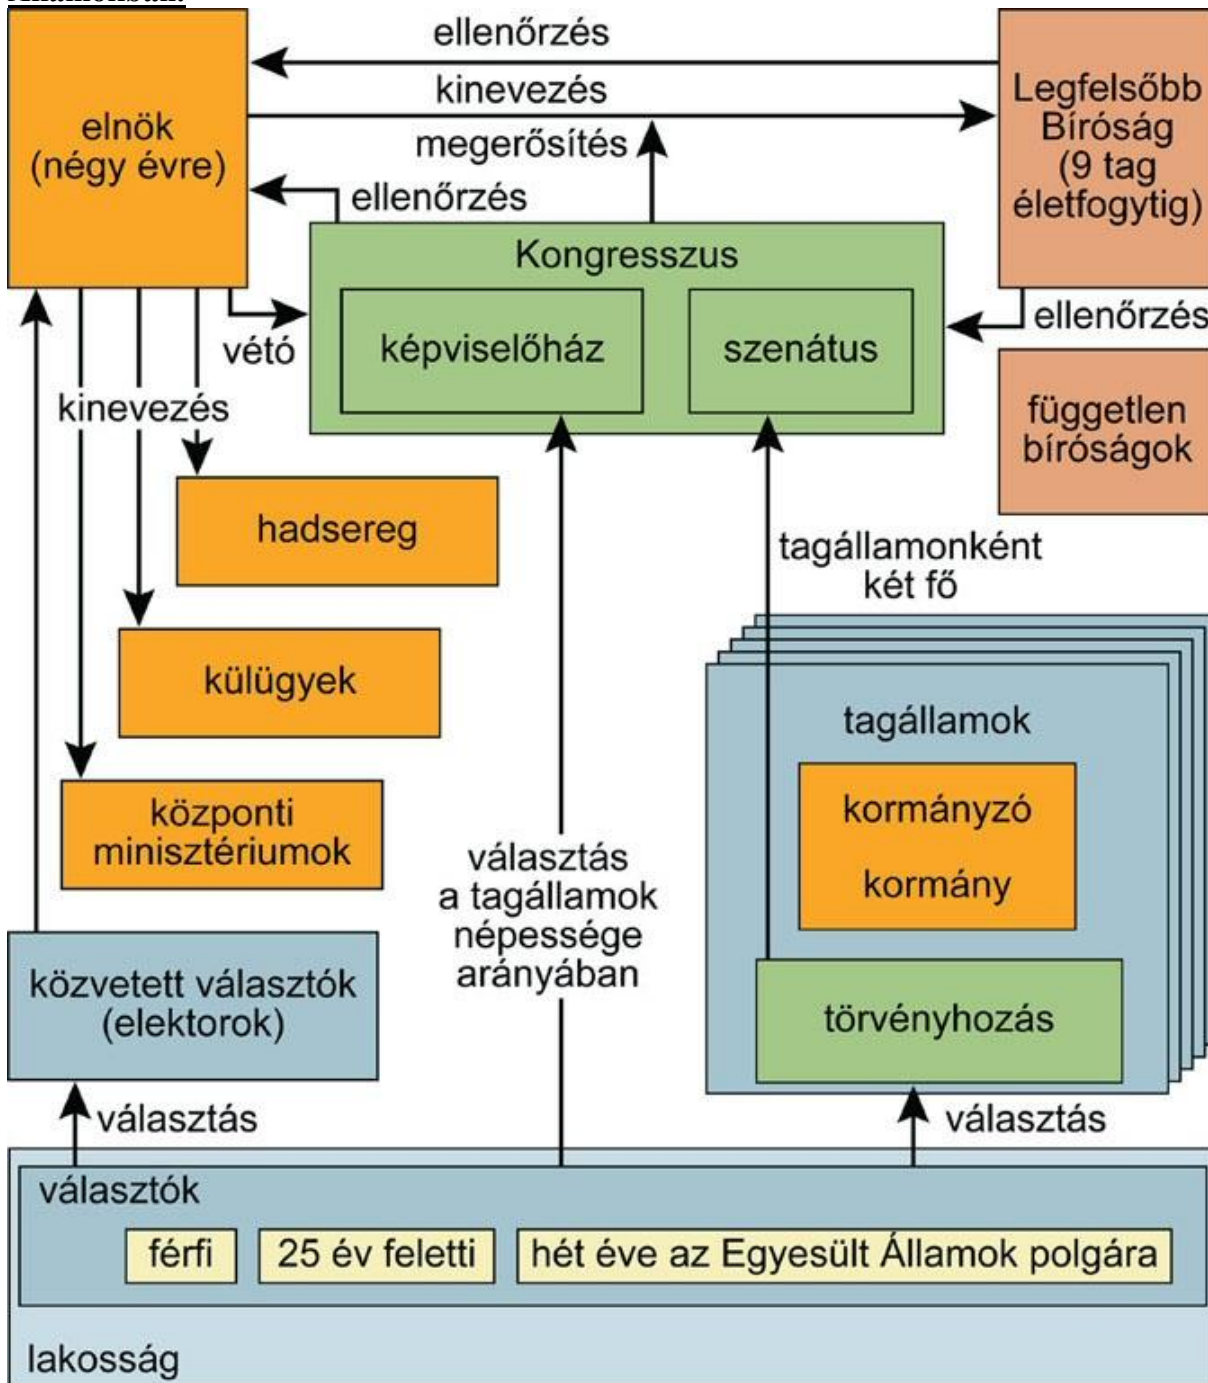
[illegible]

ellenőrzés

kinevezés

megerősítés

ellenőrzés

elnök (négy évre)

Legfelsőbb Bíróság (9 tag életfogytig)

Kongresszus

képviselőház

szenátus

ellenőrzés

vétó

kinevezés

független bíróságok

hadsereg

tagállamonként két fő

külügyek

tagállamok

kormányzó

kormány

központi minisztériumok

választás a tagállamok népessége arányában

közvetett választók (elektorok)

törvényhozás

választás

választás

választók

férfi

25 év feletti

hét éve az Egyesült Államok polgára

lakosság